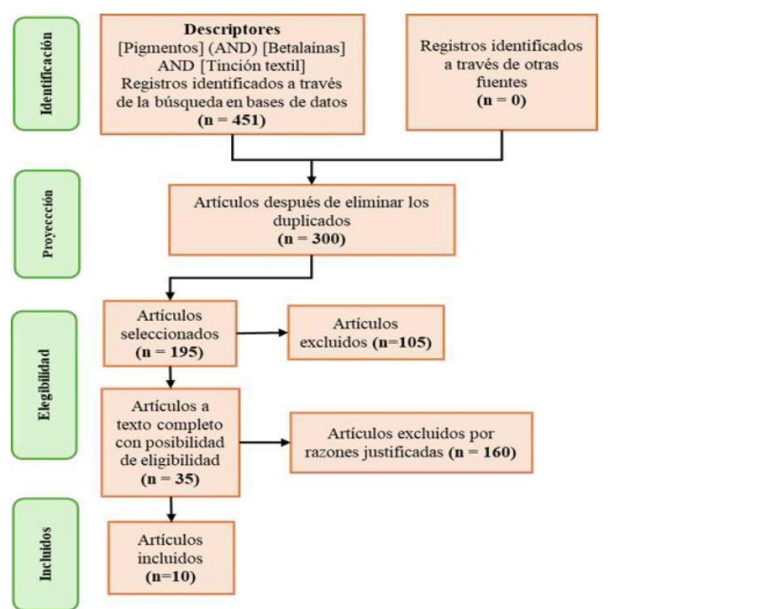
Identificación

**Descriptores**
[Pigmentos] (AND) [Betalaínas] AND [Tinción textil]
Registros identificados a través de la búsqueda en bases de datos
**(n = 451)**

Registros identificados a través de otras fuentes
**(n = 0)**

Proyección

Artículos después de eliminar los duplicados
**(n = 300)**

Elegibilidad

Artículos seleccionados
**(n = 195)**

Artículos excluidos **(n=105)**

Artículos a texto completo con posibilidad de eligibilidad
**(n = 35)**

Artículos excluidos por razones justificadas **(n = 160)**

Incluidos

Artículos incluidos
**(n=10)**